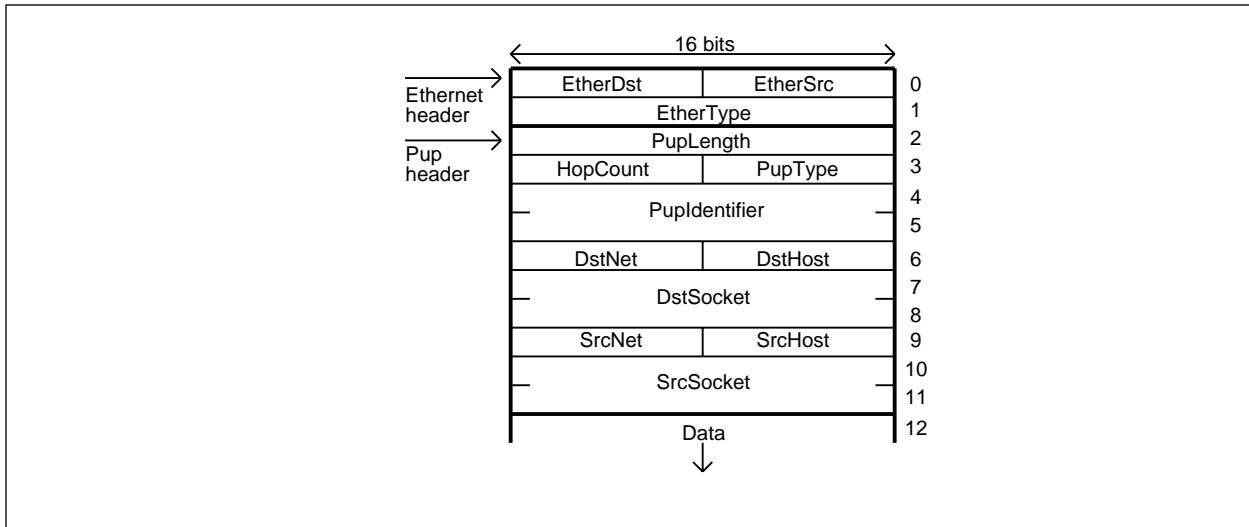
16 bits

Ethernet header

Pup header

| EtherDst | EtherSrc | 0 |
|---|---|---|
| EtherType | | 1 |
| PupLength | | 2 |
| HopCount | PupType | 3 |
| PupIdentifier | | 4, 5 |
| DstNet | DstHost | 6 |
| DstSocket | | 7, 8 |
| SrcNet | SrcHost | 9 |
| SrcSocket | | 10, 11 |
| Data | | 12 |